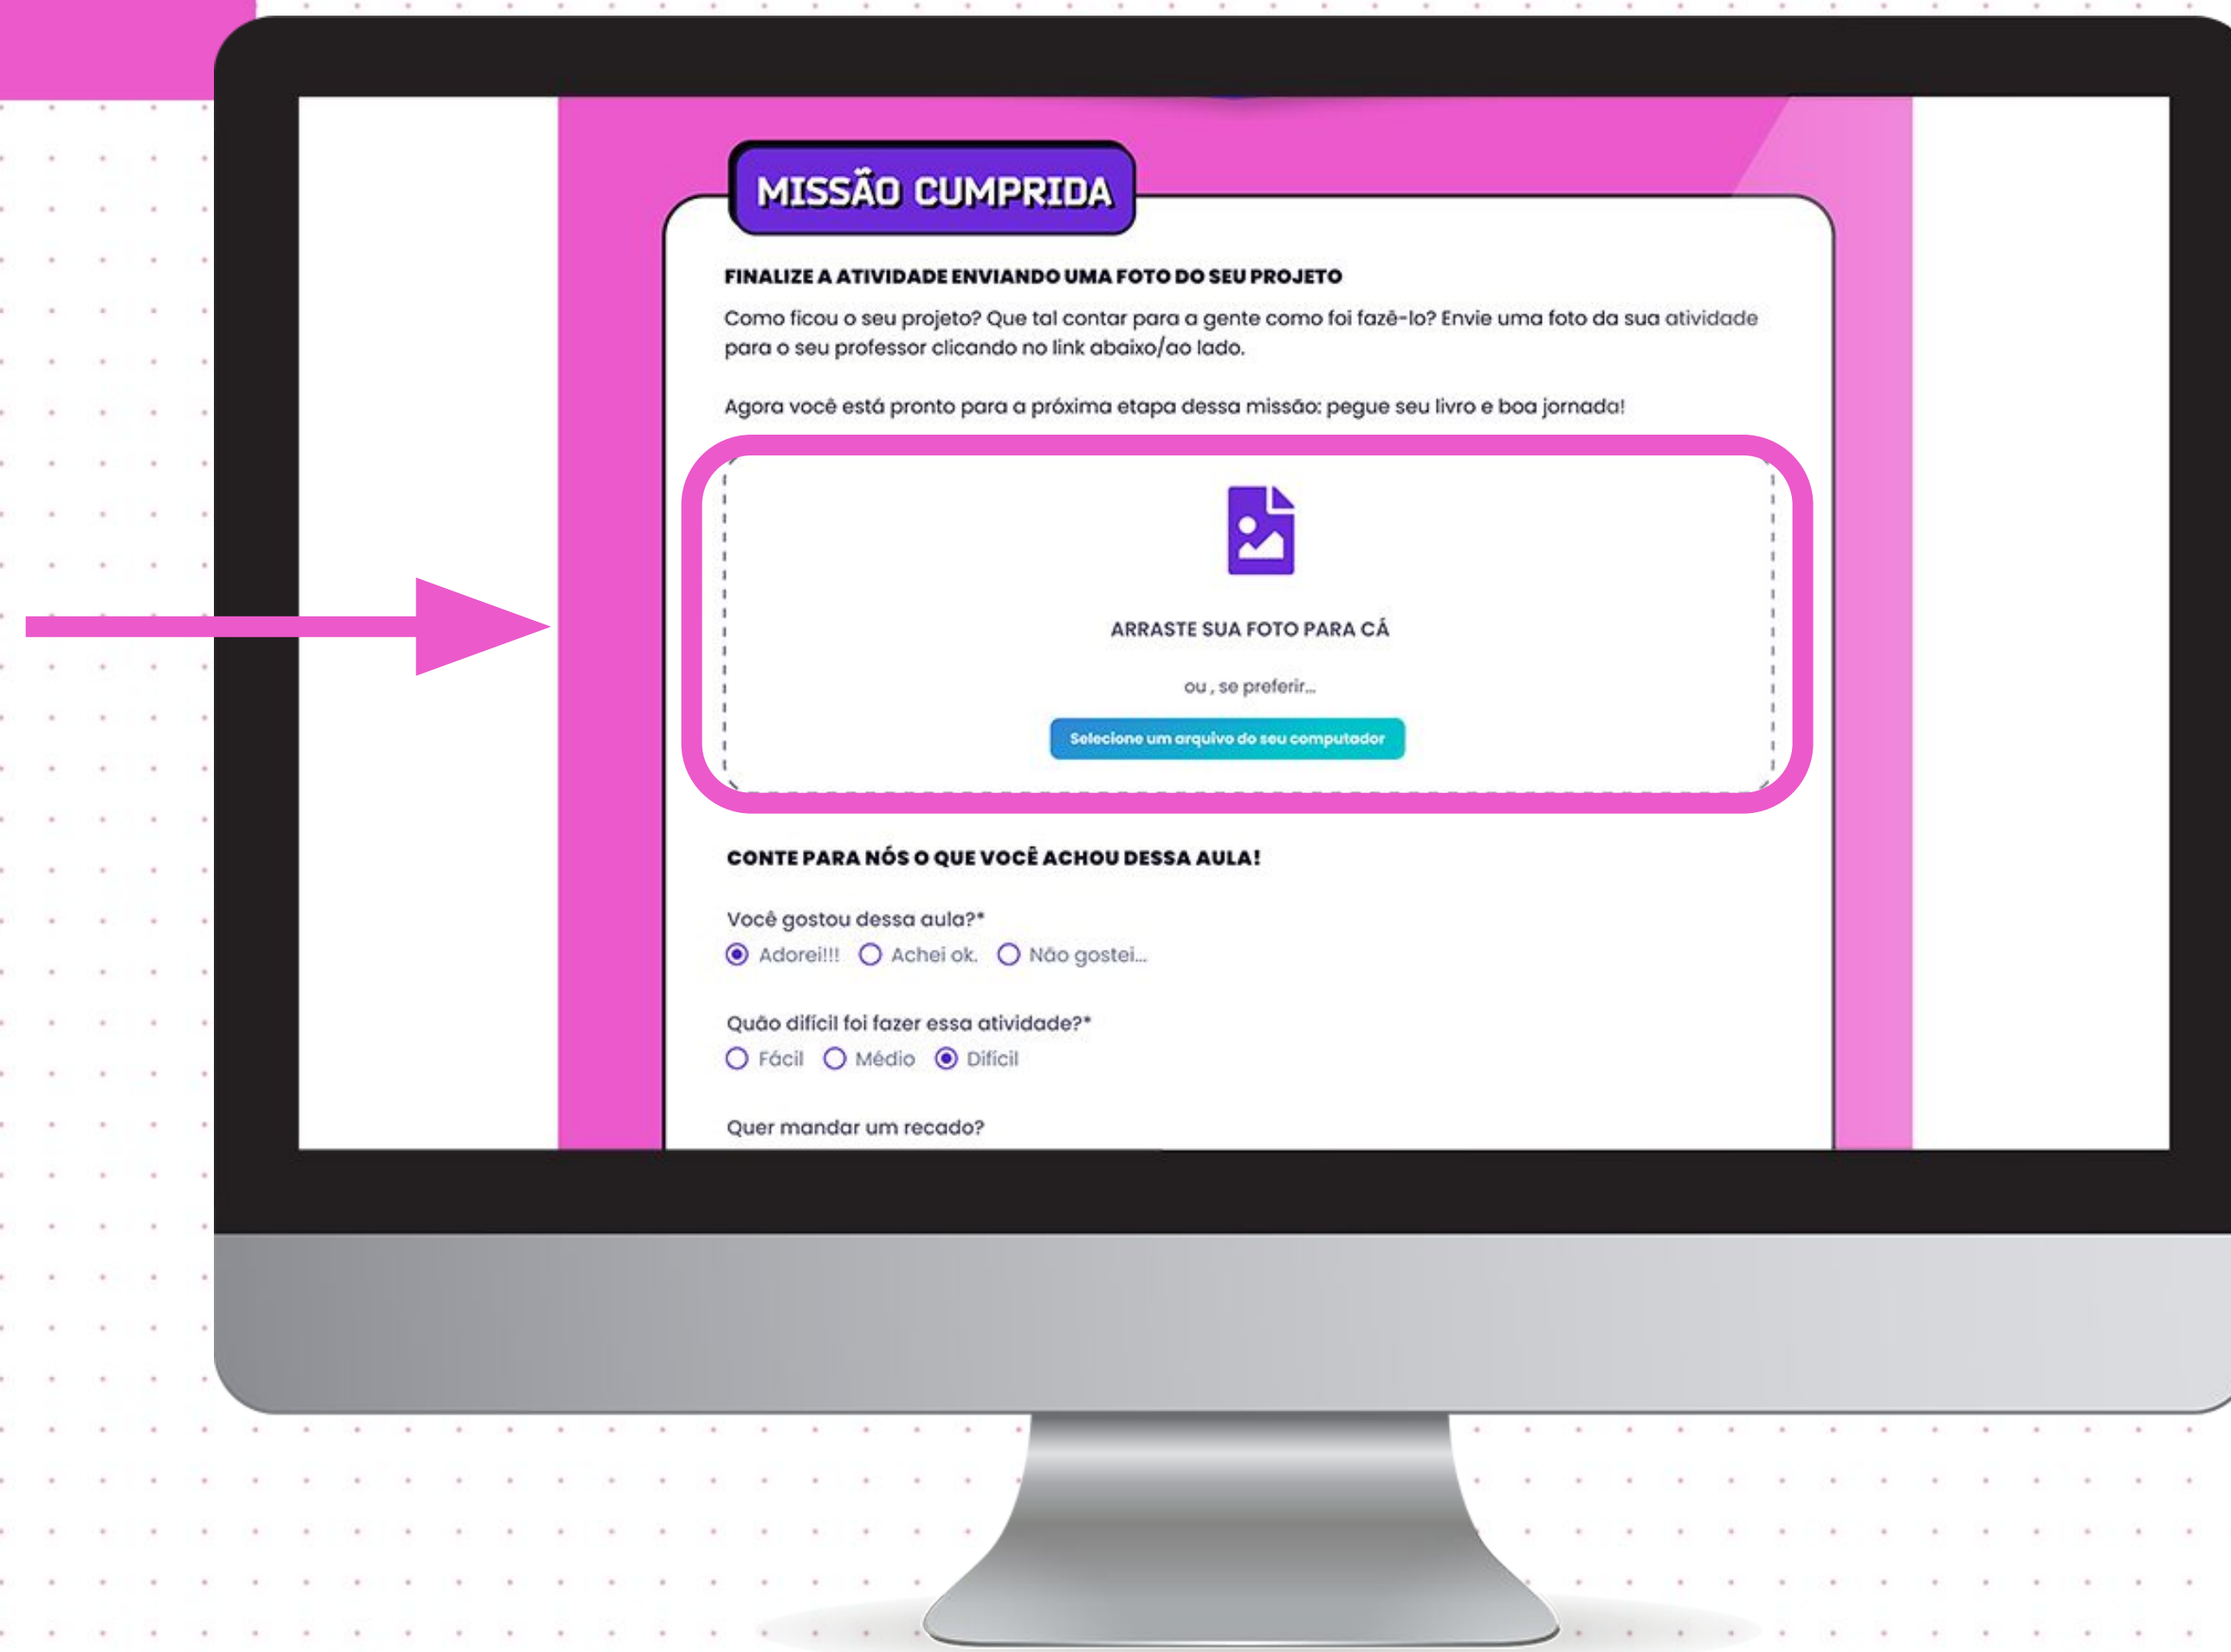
MISSÃO CUMPRIDA

FINALIZE A ATIVIDADE ENVIANDO UMA FOTO DO SEU PROJETO

Como ficou o seu projeto? Que tal contar para a gente como foi fazê-lo? Envie uma foto da sua atividade para o seu professor clicando no link abaixo/ao lado.

Agora você está pronto para a próxima etapa dessa missão: pegue seu livro e boa jornada!

ARRASTE SUA FOTO PARA CÁ

ou , se preferir...

Selecione um arquivo do seu computador

CONTE PARA NÓS O QUE VOCÊ ACHOU DESSA AULA!

Você gostou dessa aula?*

Adorei!!! Achei ok. Não gostei...

Quão difícil foi fazer essa atividade?*

Fácil Médio Difícil

Quer mandar um recado?